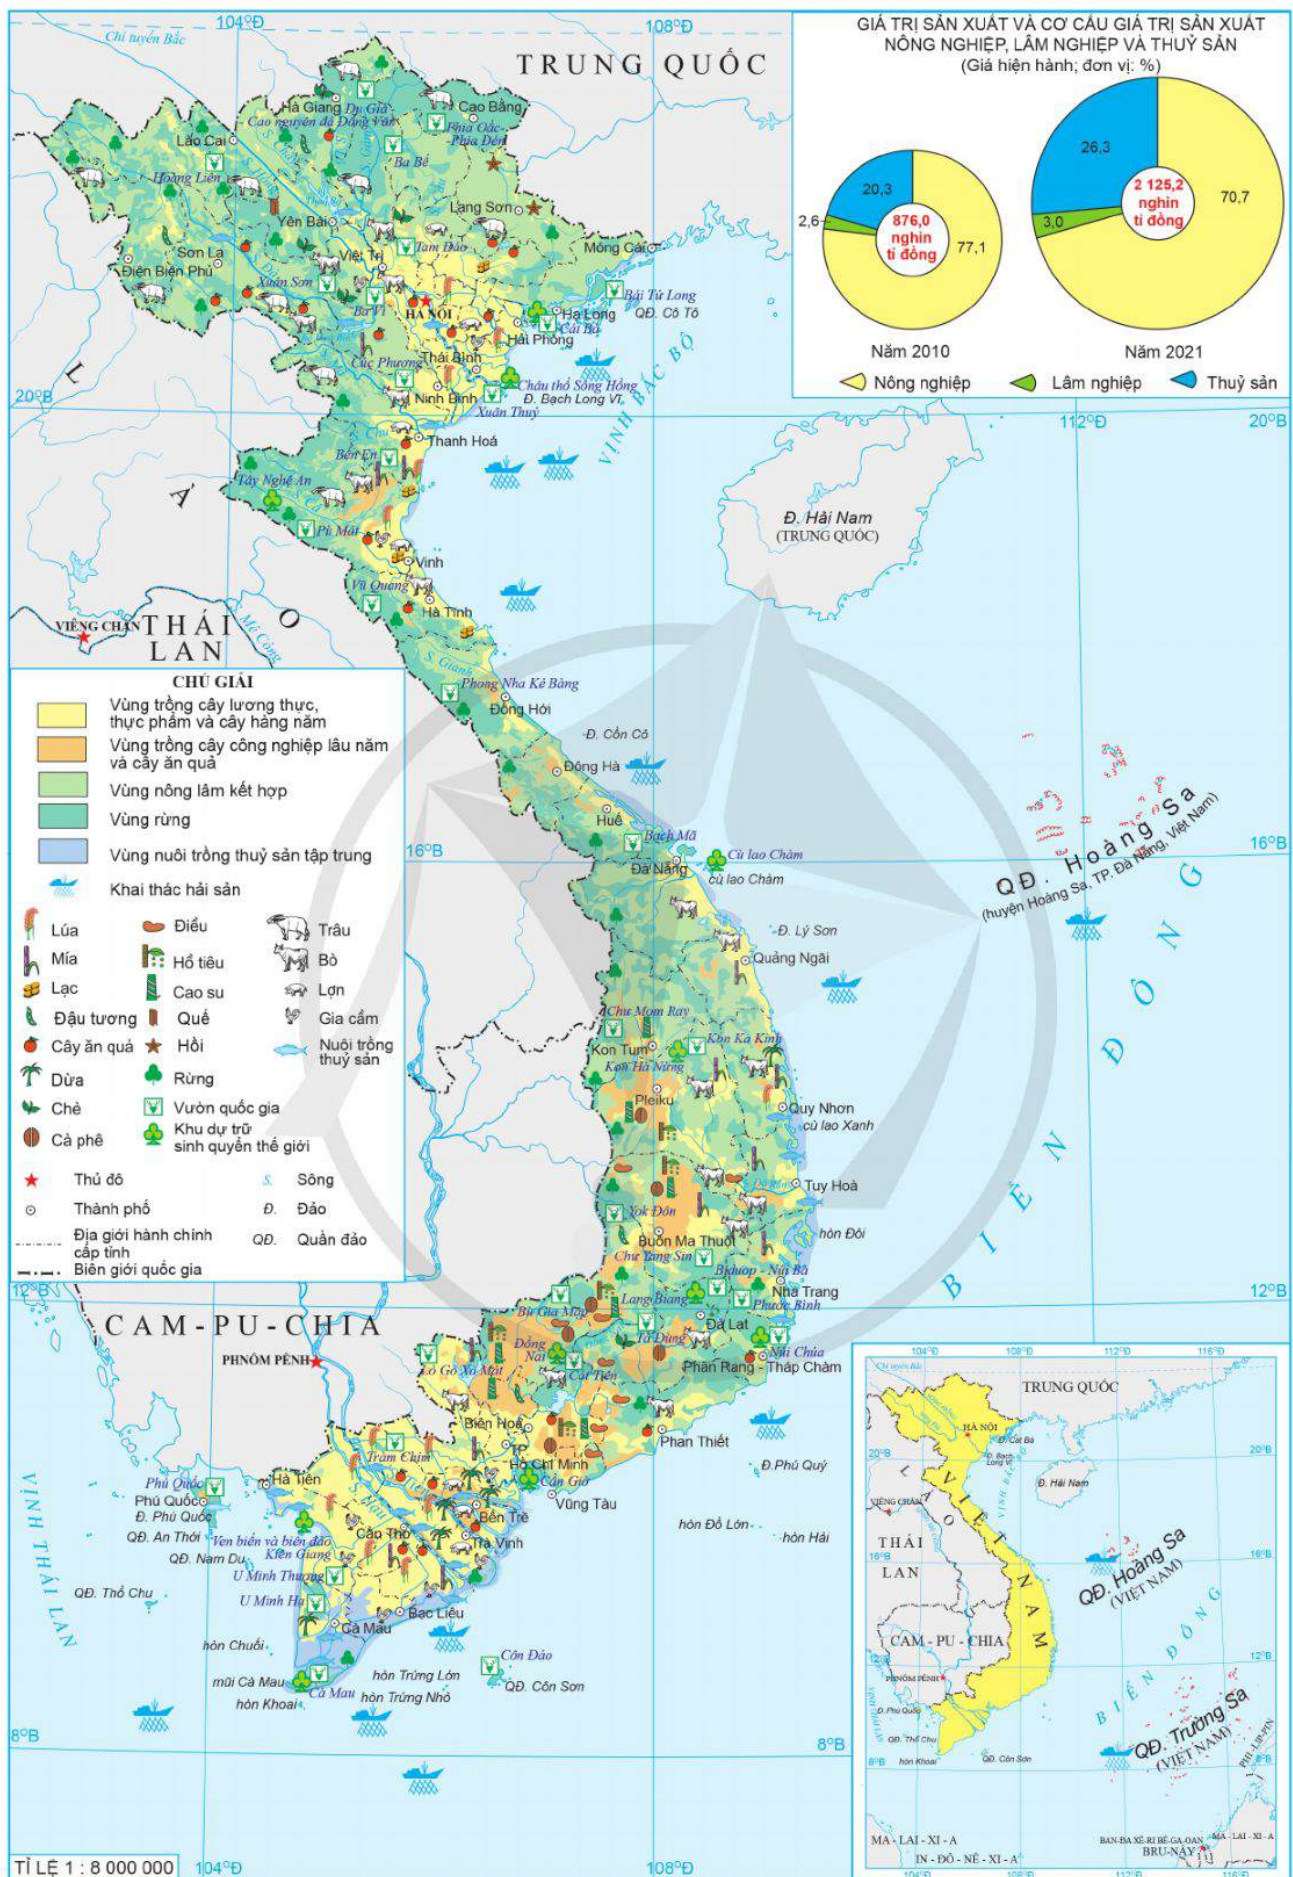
104°Đ
108°Đ
Chí tuyến Bắc
TRUNG QUỐC

GIÁ TRỊ SẢN XUẤT VÀ CƠ CẤU GIÁ TRỊ SẢN XUẤT NÔNG NGHIỆP, LÂM NGHIỆP VÀ THUỶ SẢN
(Giá hiện hành; đơn vị: %)

20,3
2,6
876,0 nghìn tỉ đồng
77,1
Năm 2010

26,3
3,0
2 125,2 nghìn tỉ đồng
70,7
Năm 2021

Nông nghiệp
Lâm nghiệp
Thuỷ sản

Hà Giang
Du Già
Cao nguyên đá Đồng Văn
Cao Bằng
Phia Oắc - Phia Đén
Lào Cai
Ba Bể
Hoàng Liên
Lạng Sơn
Yên Bái
Tam Đảo
Móng Cái
Sơn La
Việt Trì
Điện Biên Phủ
Xuân Sơn
Bái Tử Long
Ba Vì
HÀ NỘI
Hạ Long
QĐ. Cô Tô
Cát Bà
Hải Phòng
Cúc Phương
Thái Bình
Châu thổ Sông Hồng
Ninh Bình
Đ. Bạch Long Vĩ
Xuân Thuỷ
VỊNH BẮC BỘ
20°B
Thanh Hoá
Bến En
Tây Nghệ An
L
À
O
Pù Mát
Vinh
Vũ Quang
Hà Tĩnh
VIÊNG CHĂN
THÁI LAN
S. Mê Công
S. Gianh
Phong Nha Kẻ Bàng
Đồng Hới
Đ. Cồn Cỏ
Đông Hà
Huế
Bạch Mã
Đà Nẵng
Cù lao Chàm
cù lao Chàm
Đ. Lý Sơn
Quảng Ngãi
Chư Mom Ray
Kon Tum
Kon Ka Kinh
Kon Hà Nừng
Pleiku
Quy Nhơn
cù lao Xanh
Tuy Hoà
Yok Đôn
hòn Đôi
Buôn Ma Thuột
Chư Yang Sin
Bidoup - Núi Bà
Nha Trang
Phước Bình
Lang Biang
Bù Gia Mập
Đà Lạt
Đồng Nai
Núi Chúa
Tà Đùng
Lò Gò Xa Mát
Cát Tiên
Phan Rang - Tháp Chàm
Biên Hoà
Phan Thiết
Đ. Phú Quý
Tràm Chim
TP. Hồ Chí Minh
Cần Giờ
Vũng Tàu
Hà Tiên
Phú Quốc
Bến Tre
Đ. Phú Quốc
hòn Đỏ Lớn
hòn Hải
QĐ. An Thới
Ven biển và biển đảo Kiên Giang
Cần Thơ
Trà Vinh
QĐ. Nam Du
U Minh Thượng
QĐ. Thổ Chu
U Minh Hạ
Bạc Liêu
hòn Chuối
Cà Mau
Côn Đảo
QĐ. Côn Sơn
mũi Cà Mau
Mũi Cà Mau
hòn Trứng Lớn
hòn Trứng Nhỏ
hòn Khoai
8°B
PHNÔM PÊNH
CAM-PU-CHIA
VỊNH THÁI LAN
12°B
16°B
112°Đ
Đ. Hải Nam (TRUNG QUỐC)
QĐ. Hoàng Sa (huyện Hoàng Sa, TP. Đà Nẵng, Việt Nam)
BIỂN ĐÔNG

CHÚ GIẢI
Vùng trồng cây lương thực, thực phẩm và cây hàng năm
Vùng trồng cây công nghiệp lâu năm và cây ăn quả
Vùng nông lâm kết hợp
Vùng rừng
Vùng nuôi trồng thuỷ sản tập trung
Khai thác hải sản
Lúa
Điều
Trâu
Mía
Hồ tiêu
Bò
Lạc
Cao su
Lợn
Đậu tương
Quế
Gia cầm
Cây ăn quả
Hồi
Nuôi trồng thuỷ sản
Dừa
Rừng
Chè
Vườn quốc gia
Cà phê
Khu dự trữ sinh quyển thế giới
Thủ đô
S. Sông
Thành phố
Đ. Đảo
Địa giới hành chính cấp tỉnh
QĐ. Quần đảo
Biên giới quốc gia

104°Đ 108°Đ 112°Đ 116°Đ
TRUNG QUỐC
HÀ NỘI
Đ. Cát Bà
Đ. Bạch Long Vĩ
Đ. Hải Nam
VIÊNG CHĂN
LÀO
VIỆT NAM
THÁI LAN
QĐ. Hoàng Sa (VIỆT NAM)
CAM - PU - CHIA
PHNÔM PÊNH
Đ. Phú Quốc
QĐ. Thổ Chu
hòn Khoai
QĐ. Côn Sơn
BIỂN ĐÔNG
QĐ. Trường Sa (VIỆT NAM)
PHI-LIP-PIN
MA - LAI - XI - A
IN - ĐÔ - NÊ - XI - A
BRU-NÂY
BAN-ĐA XÊ-RI BÊ-GA-OAN
20°B 16°B 12°B 8°B

TỈ LỆ 1 : 8 000 000
104°Đ
108°Đ